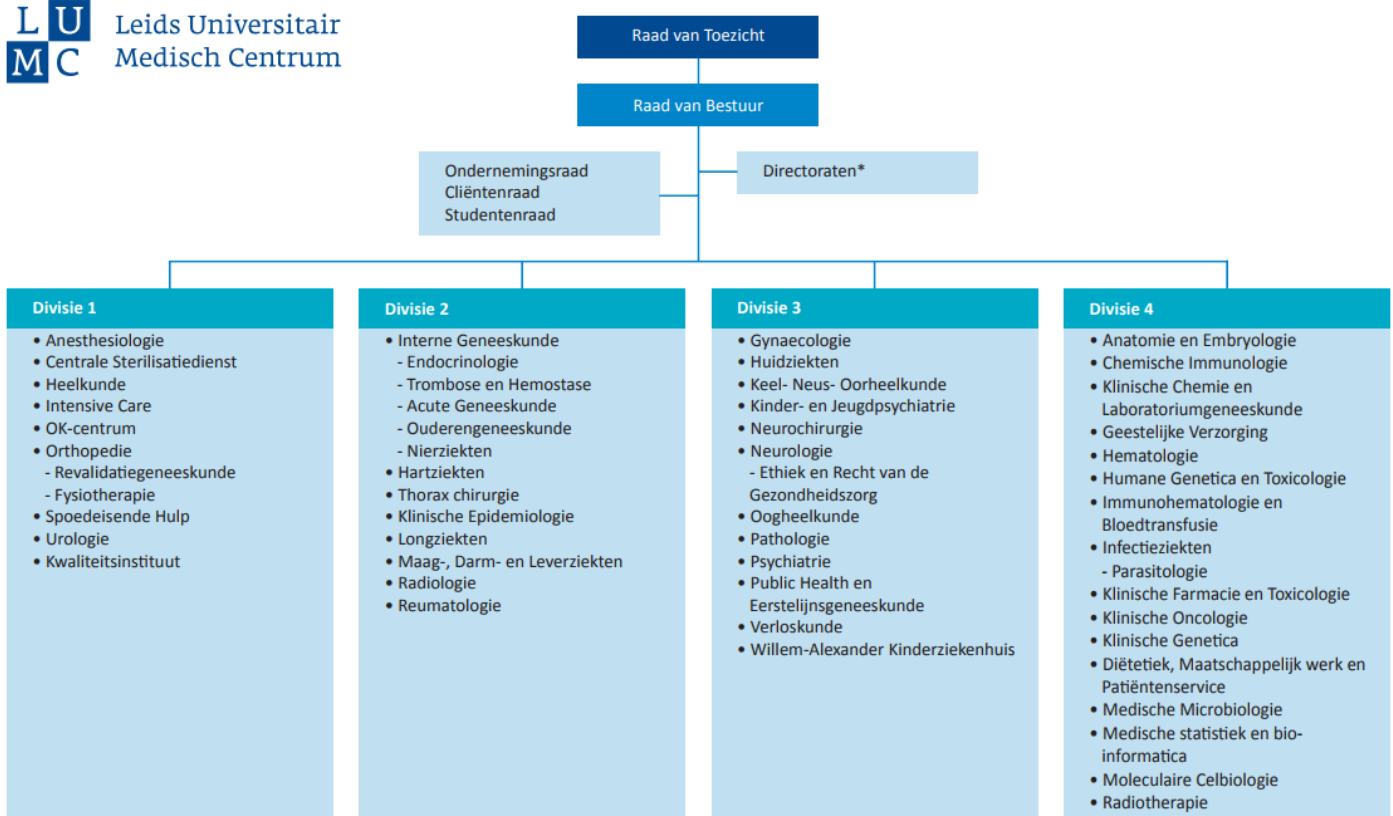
L U
M C
Leids Universitair Medisch Centrum

Raad van Toezicht

Raad van Bestuur

Ondernemingsraad
Cliëntenraad
Studentenraad

Directoraten*

Divisie 1
• Anesthesiologie
• Centrale Sterilisatiedienst
• Heelkunde
• Intensive Care
• OK-centrum
• Orthopedie
- Revalidatiegeneeskunde
- Fysiotherapie
• Spoedeisende Hulp
• Urologie
• Kwaliteitsinstituut

Divisie 2
• Interne Geneeskunde
- Endocrinologie
- Trombose en Hemostase
- Acute Geneeskunde
- Ouderengeneeskunde
- Nierziekten
• Hartziekten
• Thorax chirurgie
• Klinische Epidemiologie
• Longziekten
• Maag-, Darm- en Leverziekten
• Radiologie
• Reumatologie

Divisie 3
• Gynaecologie
• Huidziekten
• Keel- Neus- Oorheelkunde
• Kinder- en Jeugdpsychiatrie
• Neurochirurgie
• Neurologie
- Ethiek en Recht van de Gezondheidszorg
• Oogheelkunde
• Pathologie
• Psychiatrie
• Public Health en Eerstelijnsgeneeskunde
• Verloskunde
• Willem-Alexander Kinderziekenhuis

Divisie 4
• Anatomie en Embryologie
• Chemische Immunologie
• Klinische Chemie en Laboratoriumgeneeskunde
• Geestelijke Verzorging
• Hematologie
• Humane Genetica en Toxicologie
• Immunohematologie en Bloedtransfusie
• Infectieziekten
- Parasitologie
• Klinische Farmacie en Toxicologie
• Klinische Oncologie
• Klinische Genetica
• Diëtetiek, Maatschappelijk werk en Patiëntenservice
• Medische Microbiologie
• Medische statistiek en bio-informatica
• Moleculaire Celbiologie
• Radiotherapie